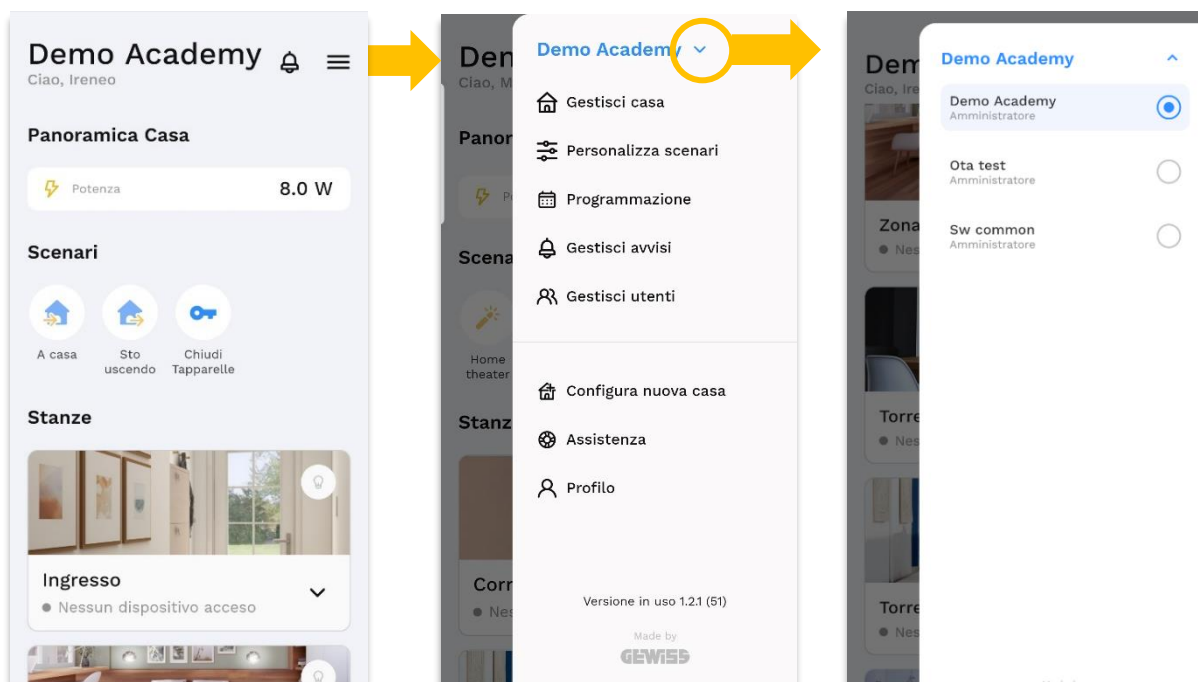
Demo Academy
Ciao, Ireneo

Panoramica Casa

Potenza 8.0 W

Scenari

A casa
Sto uscendo
Chiudi Tapparelle

Stanze

Ingresso
Nessun dispositivo acceso

Den
Ciao, M
Panor
Po
Scena
Home theater
Stanz
Corr
Nes

Demo Academy

Gestisci casa
Personalizza scenari
Programmazione
Gestisci avvisi
Gestisci utenti

Configura nuova casa
Assistenza
Profilo

Versione in uso 1.2.1 (51)

Made by
GEWISS

Den
Ciao, Ire
Zona
Nes
Torre
Nes
Torre
Nes

Demo Academy

Demo Academy
Amministratore

Ota test
Amministratore

Sw common
Amministratore